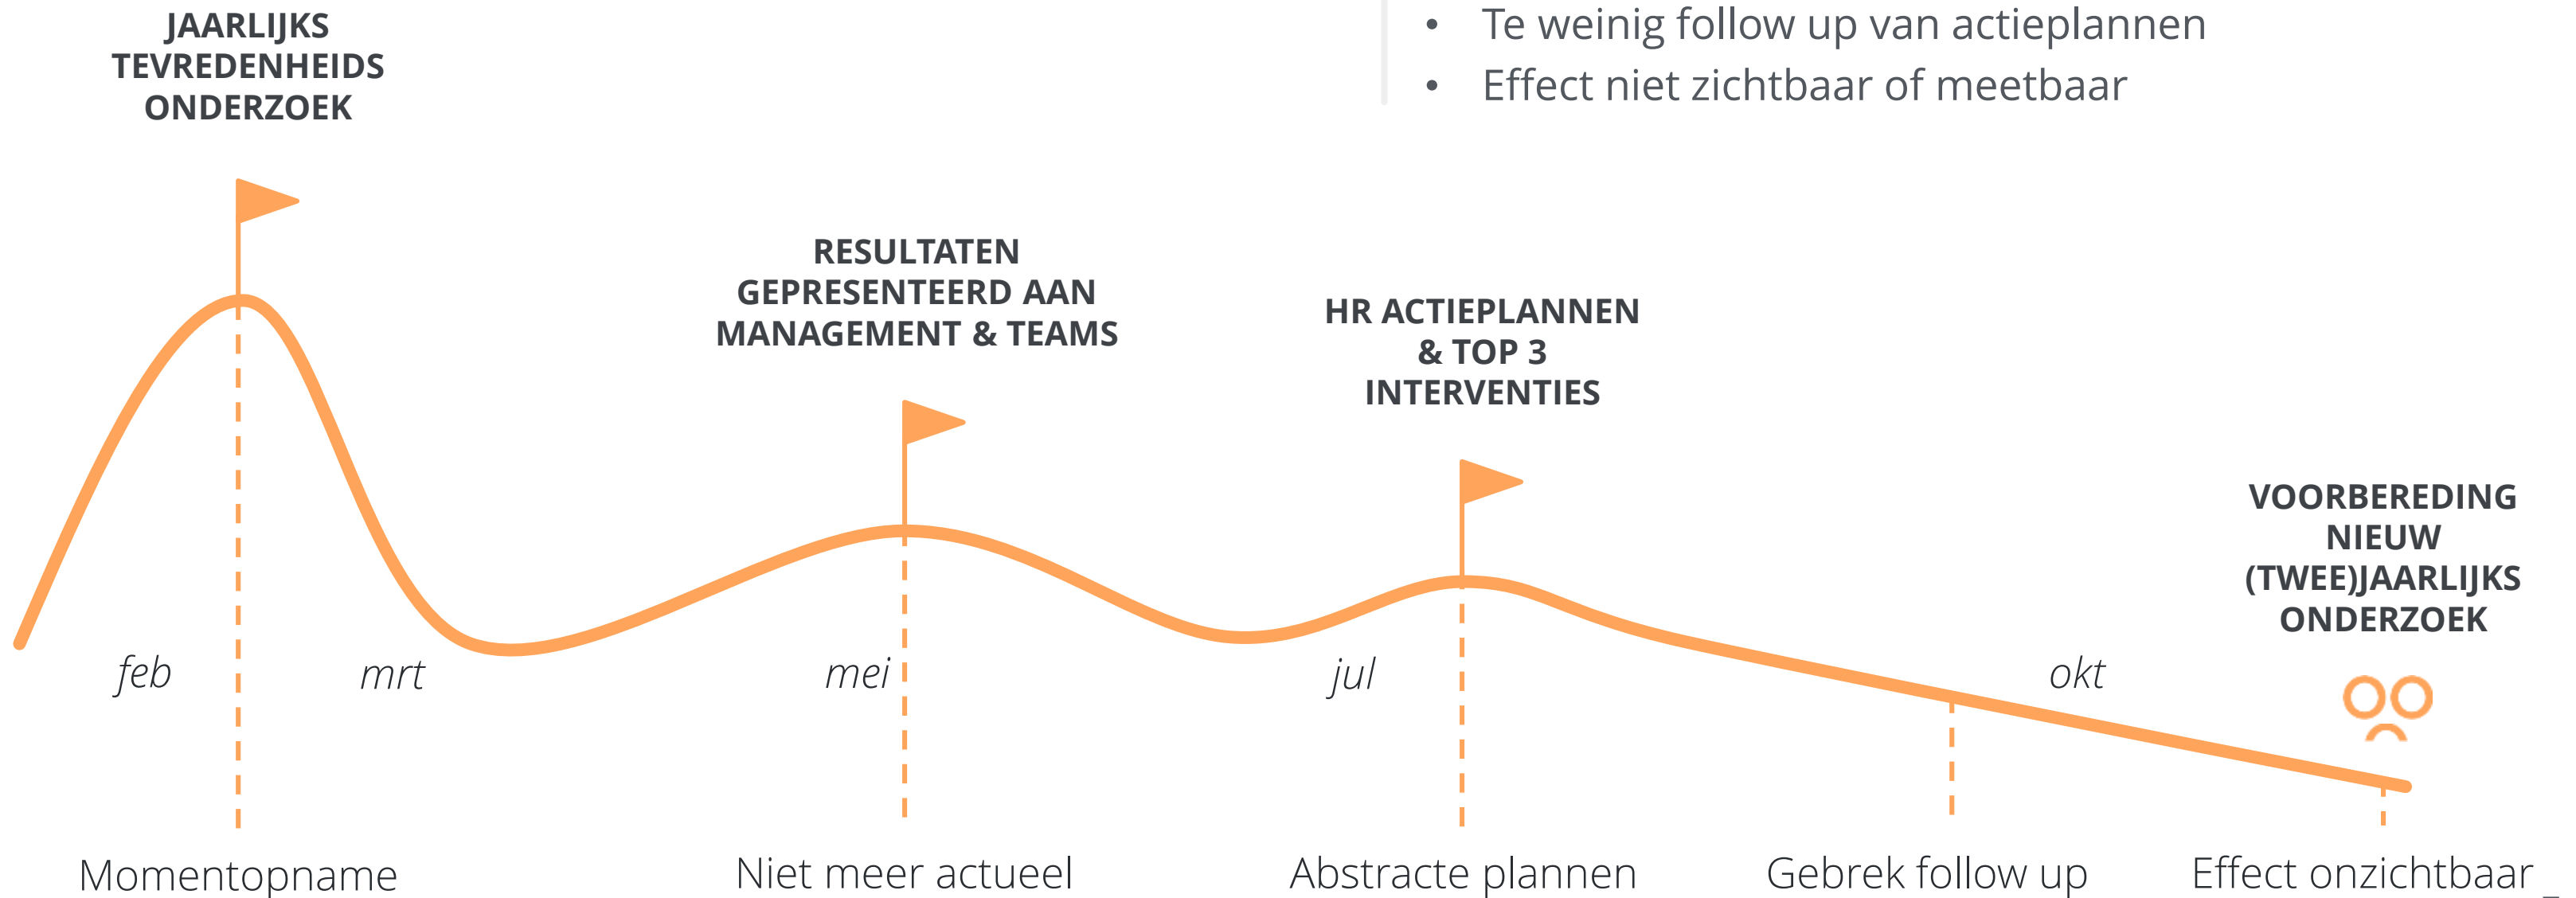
JAARLIJKS TEVREDENHEIDS ONDERZOEK

• Te weinig follow up van actieplannen
• Effect niet zichtbaar of meetbaar

RESULTATEN GEPRESENTEERD AAN MANAGEMENT & TEAMS

HR ACTIEPLANNEN & TOP 3 INTERVENTIES

VOORBEREDING NIEUW (TWEE)JAARLIJKS ONDERZOEK

feb

mrt

mei

jul

okt

Momentopname

Niet meer actueel

Abstracte plannen

Gebrek follow up

Effect onzichtbaar